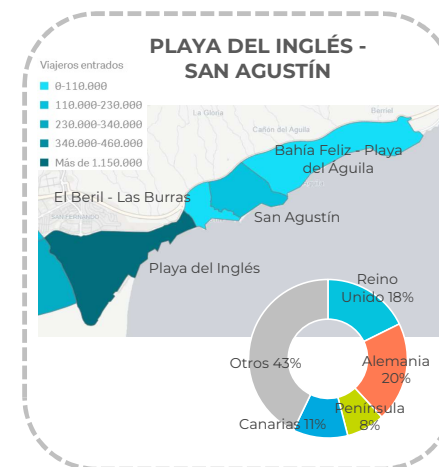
PLAYA DEL INGLÉS - SAN AGUSTÍN

Viajeros entrados
0-110.000
110.000-230.000
230.000-340.000
340.000-460.000
Más de 1.150.000

La Gloria
Cañón del Aguila
Berriel
SAN FERNANDO

Bahía Feliz - Playa del Águila
El Beril - Las Burras
San Agustín
Playa del Inglés

Reino Unido 18%
Alemania 20%
Península 8%
Canarias 11%
Otros 43%